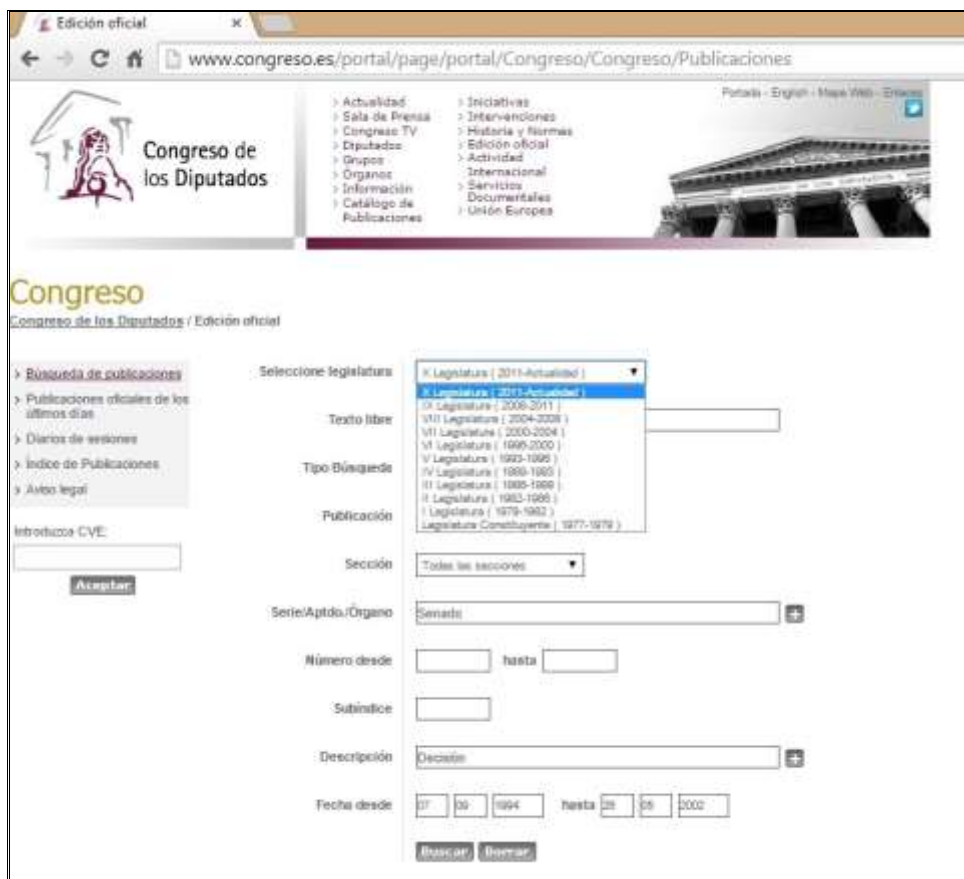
Edición oficial ×

www.congreso.es/portal/page/portal/Congreso/Congreso/Publicaciones

Congreso de los Diputados

Actualidad
Sala de Prensa
Congreso TV
Diputados
Grupos
Órganos
Información
Catálogo de Publicaciones

Iniciativas
Intervenciones
Historia y Normas
Edición oficial
Actividad Internacional
Servicios Documentales
Unión Europea

Portada - English - Mapa Web - Enlaces

Congreso

Congreso de los Diputados / Edición oficial

Búsqueda de publicaciones
Publicaciones oficiales de los últimos días
Diarios de sesiones
Índice de Publicaciones
Aviso legal

Introduzca CVE:

Aceptar

Seleccione legislatura X Legislatura ( 2011-Actualidad )

X Legislatura ( 2011-Actualidad )
IX Legislatura ( 2008-2011 )
VIII Legislatura ( 2004-2008 )
VII Legislatura ( 2000-2004 )
VI Legislatura ( 1996-2000 )
V Legislatura ( 1993-1996 )
IV Legislatura ( 1989-1993 )
III Legislatura ( 1986-1989 )
II Legislatura ( 1982-1986 )
I Legislatura ( 1979-1982 )
Legislatura Constituyente ( 1977-1979 )

Texto libre

Tipo Búsqueda

Publicación

Sección Todas las secciones

Serie/Aptdo./Órgano Senado

Número desde hasta

Subíndice

Descripción Decisión

Fecha desde 07 09 1994 hasta 28 05 2002

Buscar Borrar